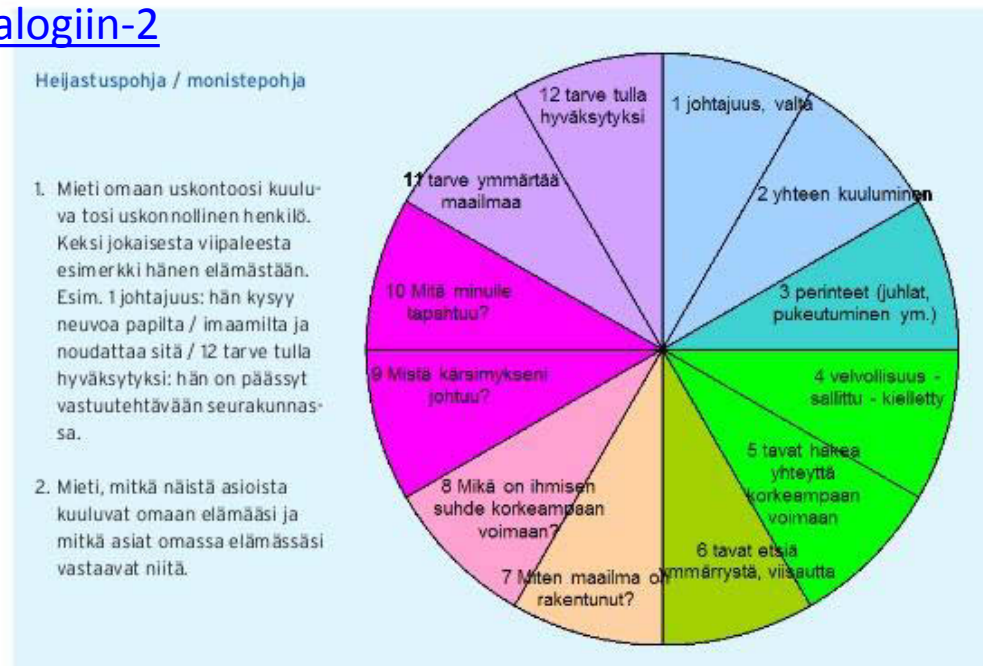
alogiin-2

Heijastuspohja / monistepohja

1. Mieti omaan uskontoosi kuuluva tosi uskonnollinen henkilö. Keksi jokaisesta viipaleesta esimerkki hänen elämästään. Esim. 1 johtajuus: hän kysyy neuvoa papilta / imaamilta ja noudattaa sitä / 12 tarve tulla hyväksytyksi: hän on päässyt vastuutehtävään seurakunnassa.

2. Mieti, mitkä näistä asioista kuuluvat omaan elämääsi ja mitkä asiat omassa elämässäsi vastaavat niitä.

12 tarve tulla hyväksytyksi

1 johtajuus, valta

11 tarve ymmärtää maailmaa

2 yhteen kuuluminen

10 Mitä minulle tapahtuu?

3 perinteet (juhlat, pukeutuminen ym.)

9 Mistä kärsimykseni johtuu?

4 velvollisuus - sallittu - kielletty

5 tavat hakea yhteyttä korkeampaan voimaan

8 Mikä on ihmisen suhde korkeampaan voimaan?

6 tavat etsiä ymmärrystä, viisautta

7 Miten maailma on rakentunut?